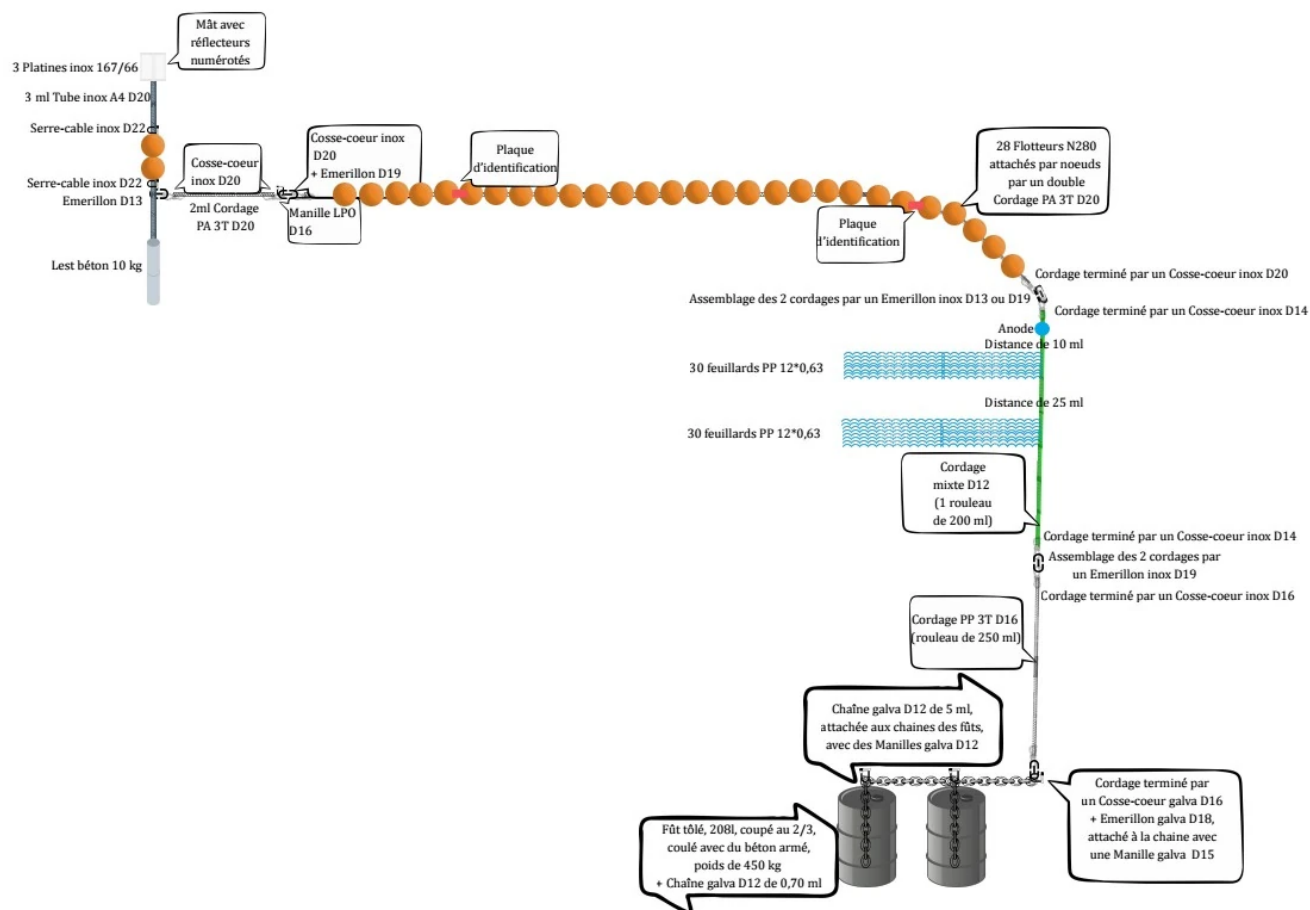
Mât avec réflecteurs numérotés

3 Platines inox 167/66

3 ml Tube inox A4 D20

Serre-cable inox D22

Serre-cable inox D22

Emerillon D13

Lest béton 10 kg

Cosse-coeur inox D20

2ml Cordage PA 3T D20

Cosse-coeur inox D20 + Emerillon D19

Manille LPO D16

Plaque d'identification

Plaque d'identification

28 Flotteurs N280 attachés par noeuds par un double Cordage PA 3T D20

Cordage terminé par un Cosse-coeur inox D20

Assemblage des 2 cordages par un Emerillon inox D13 ou D19

Cordage terminé par un Cosse-coeur inox D14

Anode

Distance de 10 ml

30 feuillards PP 12*0,63

Distance de 25 ml

30 feuillards PP 12*0,63

Cordage mixte D12 (1 rouleau de 200 ml)

Cordage terminé par un Cosse-coeur inox D14

Assemblage des 2 cordages par un Emerillon inox D19

Cordage terminé par un Cosse-coeur inox D16

Cordage PP 3T D16 (rouleau de 250 ml)

Chaîne galva D12 de 5 ml, attachée aux chaines des fûts, avec des Manilles galva D12

Cordage terminé par un Cosse-coeur galva D16 + Emerillon galva D18, attaché à la chaine avec une Manille galva D15

Fût tôlé, 208l, coupé au 2/3, coulé avec du béton armé, poids de 450 kg + Chaîne galva D12 de 0,70 ml